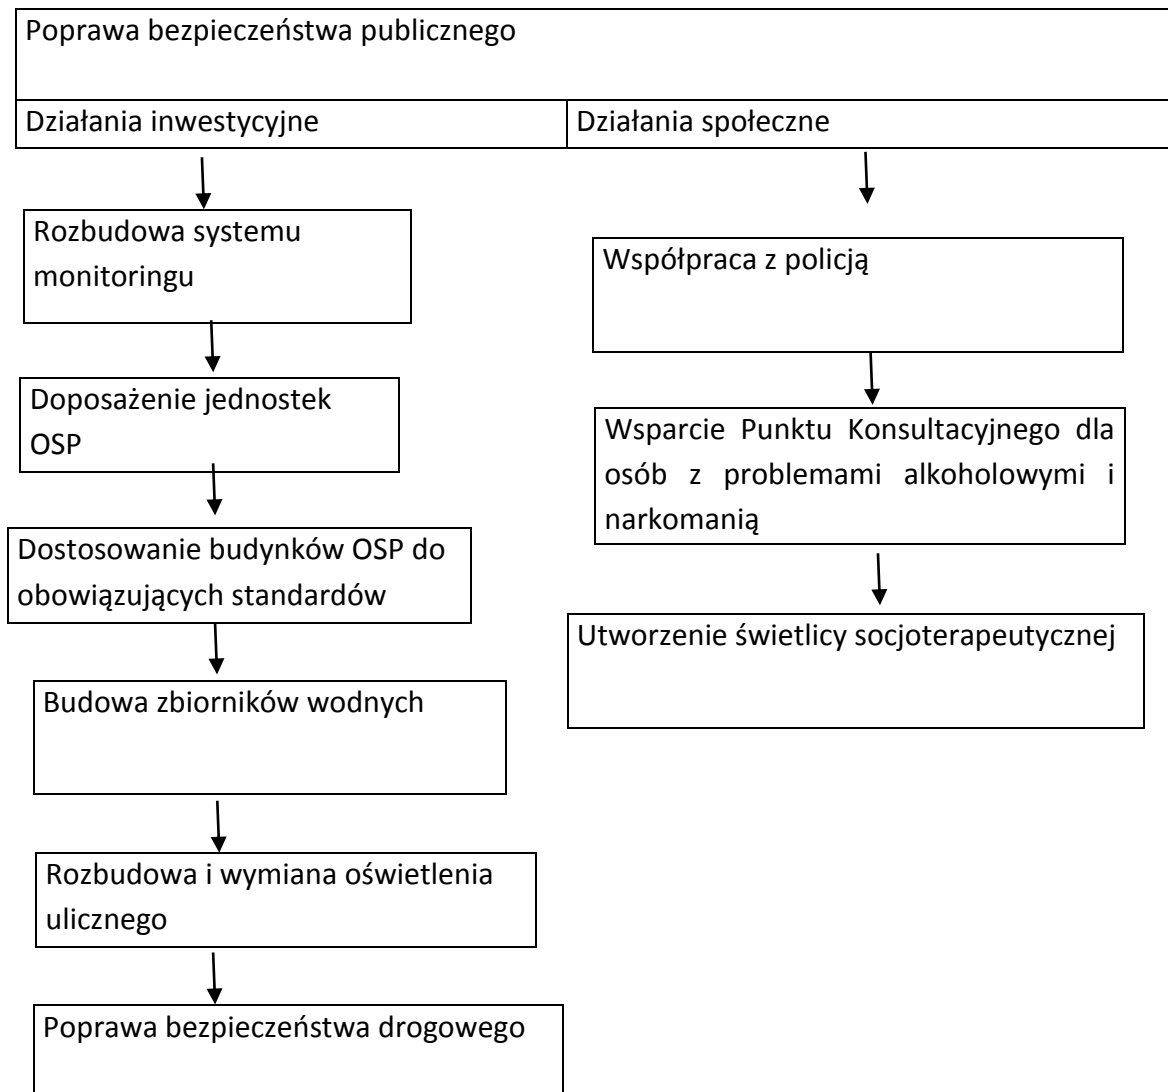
Poprawa bezpieczeństwa publicznego

Działania inwestycyjne

Rozbudowa systemu monitoringu

Doposażenie jednostek OSP

Dostosowanie budynków OSP do obowiązujących standardów

Budowa zbiorników wodnych

Rozbudowa i wymiana oświetlenia ulicznego

Poprawa bezpieczeństwa drogowego

Działania społeczne

Współpraca z policją

Wsparcie Punktu Konsultacyjnego dla osób z problemami alkoholowymi i narkomanią

Utworzenie świetlicy socjoterapeutycznej